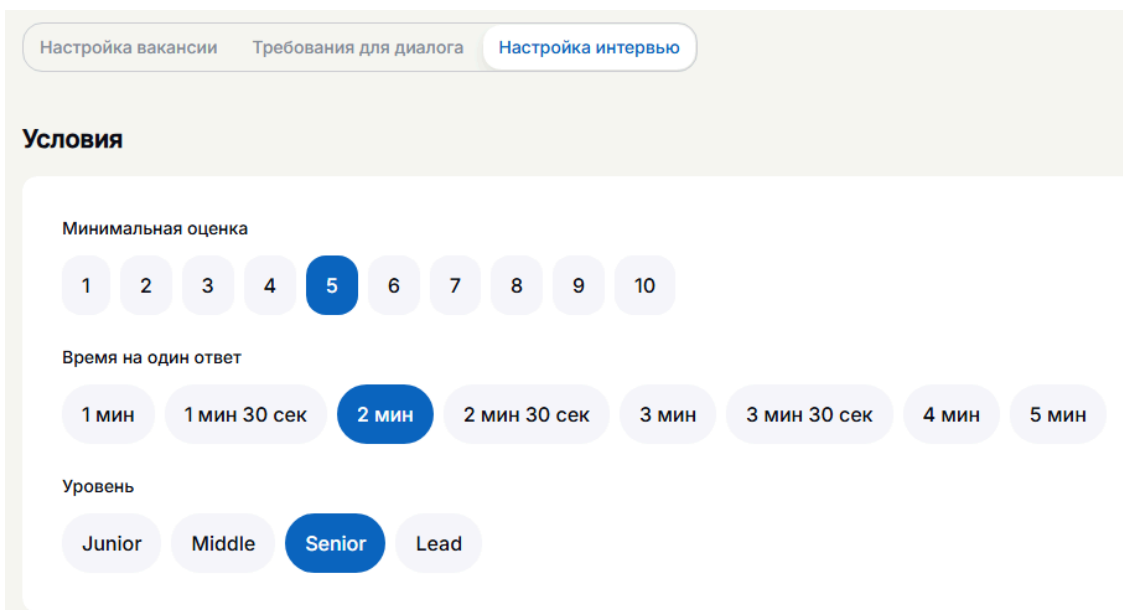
Настройка вакансии Требования для диалога Настройка интервью

Условия

Минимальная оценка

1 2 3 4 5 6 7 8 9 10

Время на один ответ

1 мин 1 мин 30 сек 2 мин 2 мин 30 сек 3 мин 3 мин 30 сек 4 мин 5 мин

Уровень

Junior Middle Senior Lead